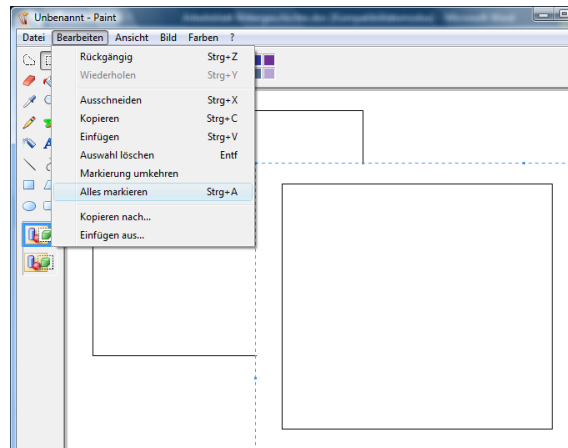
Unbenannt - Paint

Datei Bearbeiten Ansicht Bild Farben ?

Rückgängig Strg+Z
Wiederholen Strg+Y
Ausschneiden Strg+X
Kopieren Strg+C
Einfügen Strg+V
Auswahl löschen Entf
Markierung umkehren
Alles markieren Strg+A
Kopieren nach...
Einfügen aus...